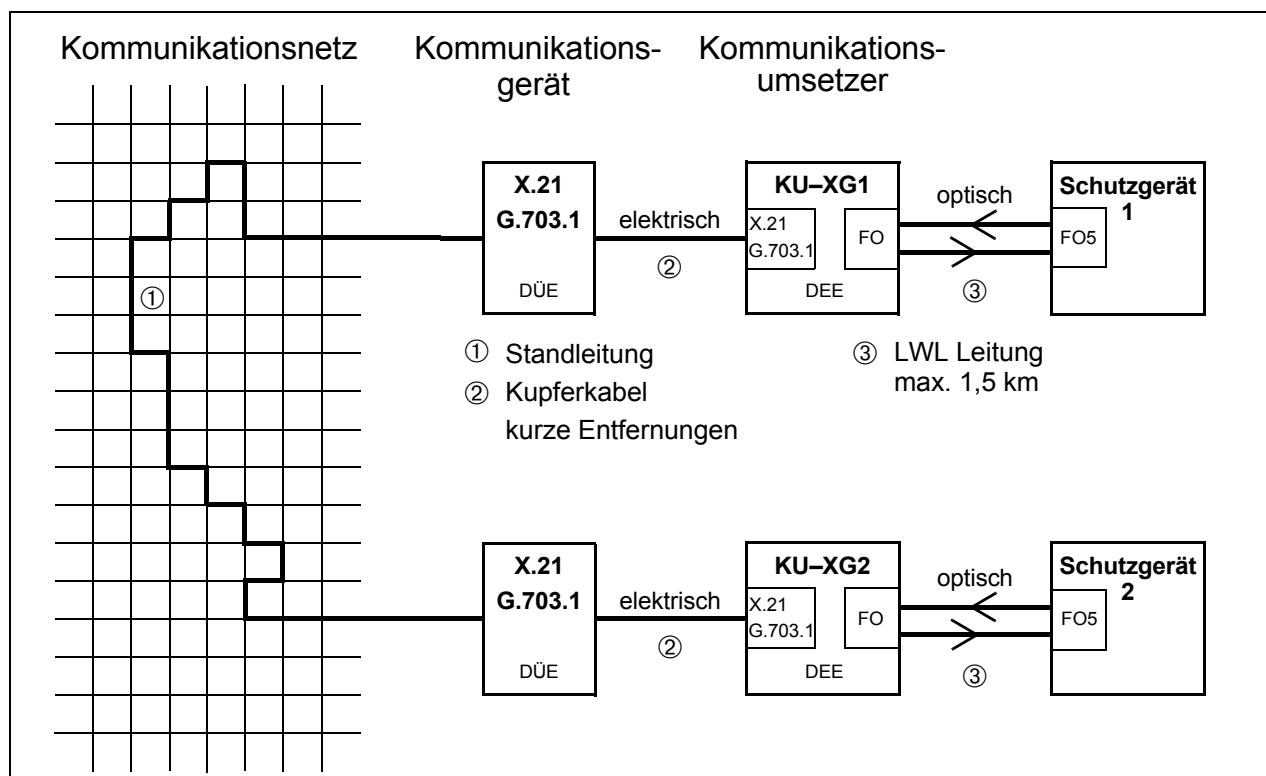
Kommunikationsnetz

Kommunikationsgerät

Kommunikationsumsetzer

①

X.21
G.703.1
DÜE

elektrisch
②

KU–XG1
X.21
G.703.1
FO
DEE

optisch
③

Schutzgerät 1
FO5

① Standleitung
② Kupferkabel kurze Entfernungen

③ LWL Leitung max. 1,5 km

X.21
G.703.1
DÜE

elektrisch
②

KU–XG2
X.21
G.703.1
FO
DEE

optisch
③

Schutzgerät 2
FO5